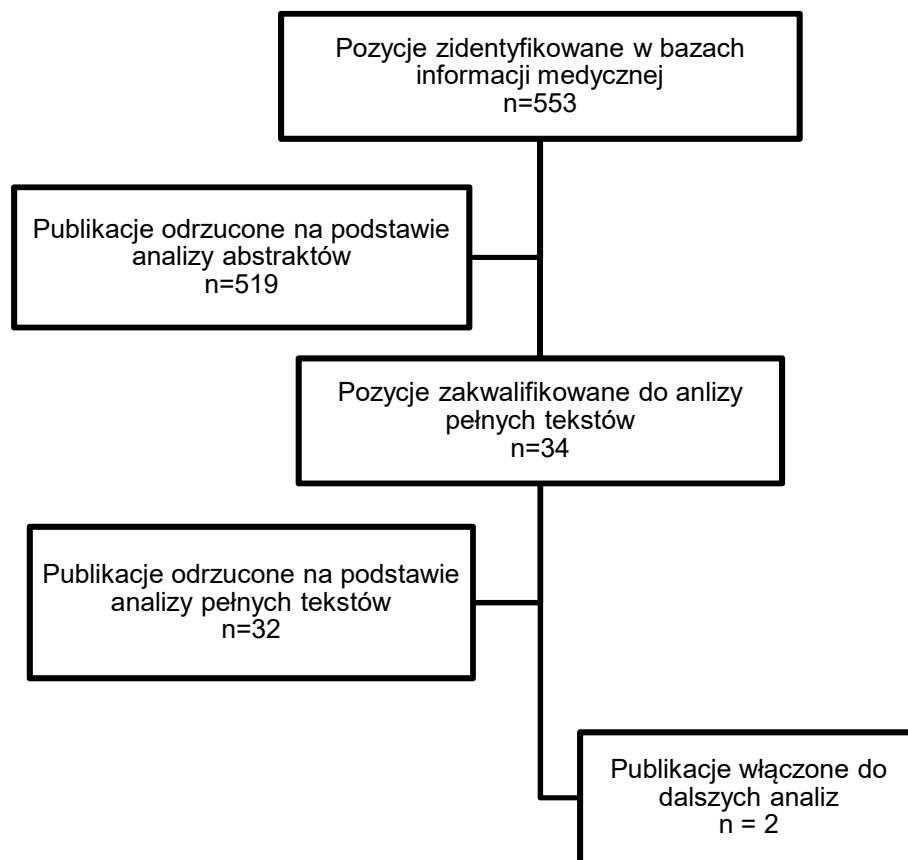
Pozycje zidentyfikowane w bazach informacji medycznej
n=553

Publikacje odrzucone na podstawie analizy abstraktów
n=519

Pozycje zakwalifikowane do anlizy pełnych tekstów
n=34

Publikacje odrzucone na podstawie analizy pełnych tekstów
n=32

Publikacje włączone do dalszych analiz
n = 2